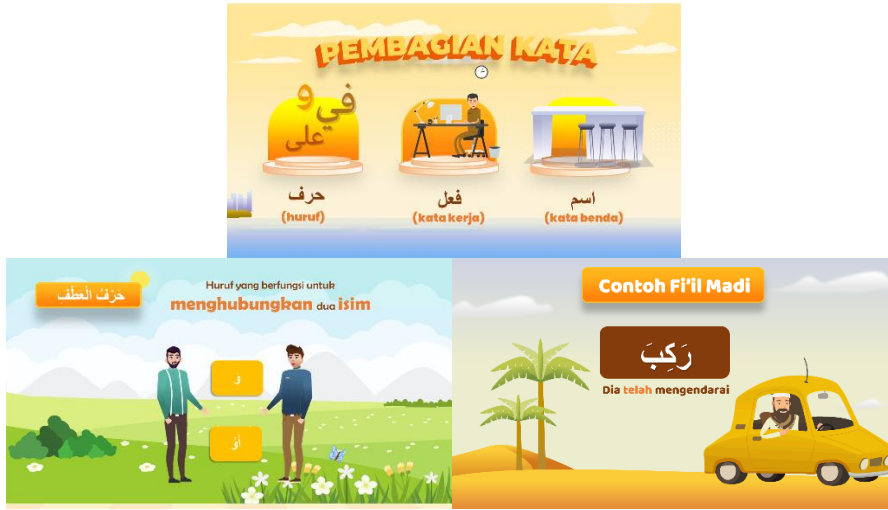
PEMBAGIAN KATA

في و على

حرف
(huruf)

فعل
(kata kerja)

اسم
(kata benda)

حَرْفُ الْعَطْف

Huruf yang berfungsi untuk menghubungkan dua isim

وَ

أَوْ

Contoh Fi'il Madi

رَكِبَ

Dia telah mengendarai